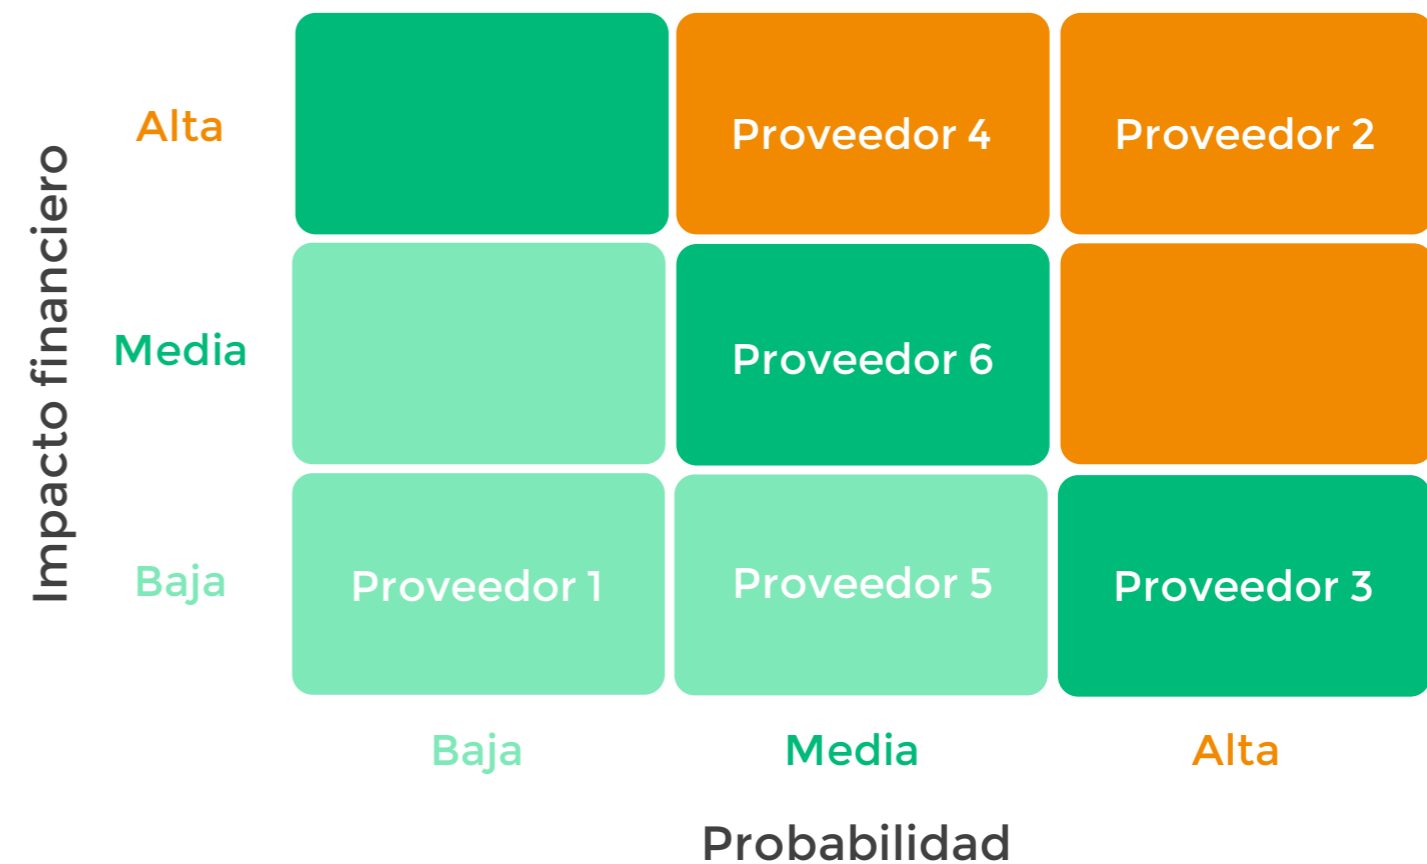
Impacto financiero

| | | | |
|---|---|---|---|
| Alta | | Proveedor 4 | Proveedor 2 |
| Media | | Proveedor 6 | |
| Baja | Proveedor 1 | Proveedor 5 | Proveedor 3 |
| | Baja | Media | Alta |

Probabilidad